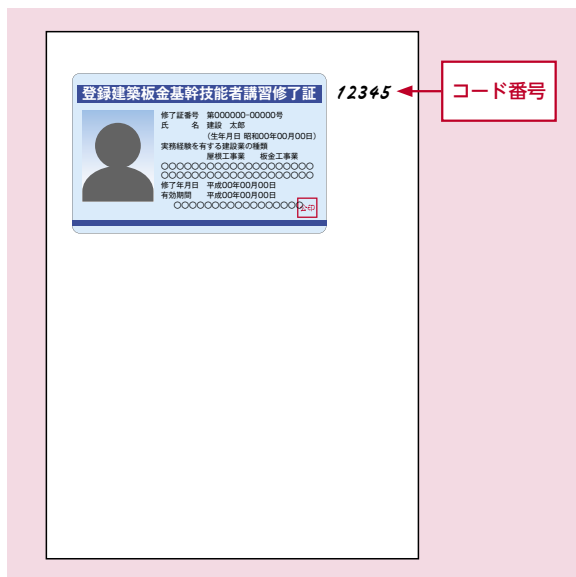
登録建築板金基幹技能者講習修了証

修了証番号 第000000-00000号
氏　　名 建設　太郎
(生年月日 昭和00年00月00日)
実務経験を有する建設業の種類
屋根工事業　　板金工事業
○○○○○○○○○○○○○○○○○○○○
○○○○○○○○○○○○○○○○○○○○
修了年月日 平成00年00月00日
有効期間　平成00年00月00日
○○○○○○○○○○○○○○○○○ 之印

12345

コード番号